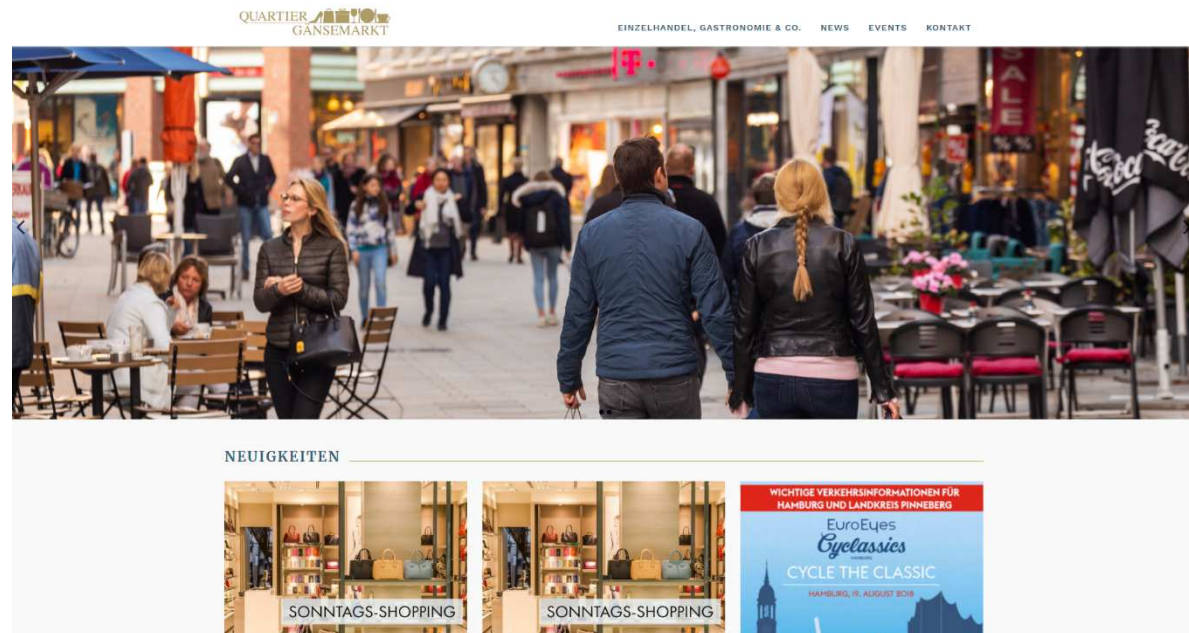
QUARTIER GÄNSEMARKT

EINZELHANDEL, GASTRONOMIE & CO. NEWS EVENTS KONTAKT

T

SALE

NEUIGKEITEN

SONNTAGS-SHOPPING

SONNTAGS-SHOPPING

WICHTIGE VERKEHRSINFORMATIONEN FÜR HAMBURG UND LANDKREIS PINNEBERG

EuroEyes Cyclassics HAMBURG

CYCLE THE CLASSIC

HAMBURG, 19. AUGUST 2018